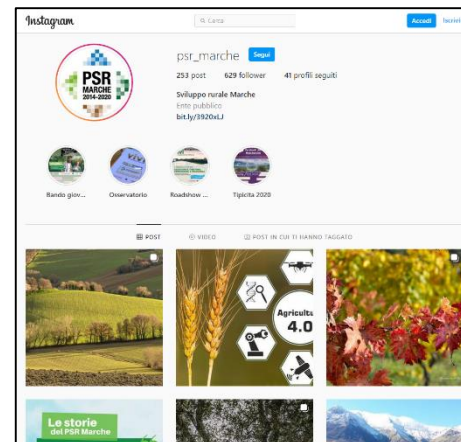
Instagram

Cerca

Accedi Iscriviti

PSR MARCHE 2014-2020

psr_marche Segui

253 post 629 follower 41 profili seguiti

Sviluppo rurale Marche
Ente pubblico
bit.ly/3920xLJ

VIVI

Bando giov... Osservatorio Roadshow ... Tipicità 2020

POST VIDEO POST IN CUI TI HANNO TAGGATO

Agricoltura 4.0

Le storie del PSR Marche